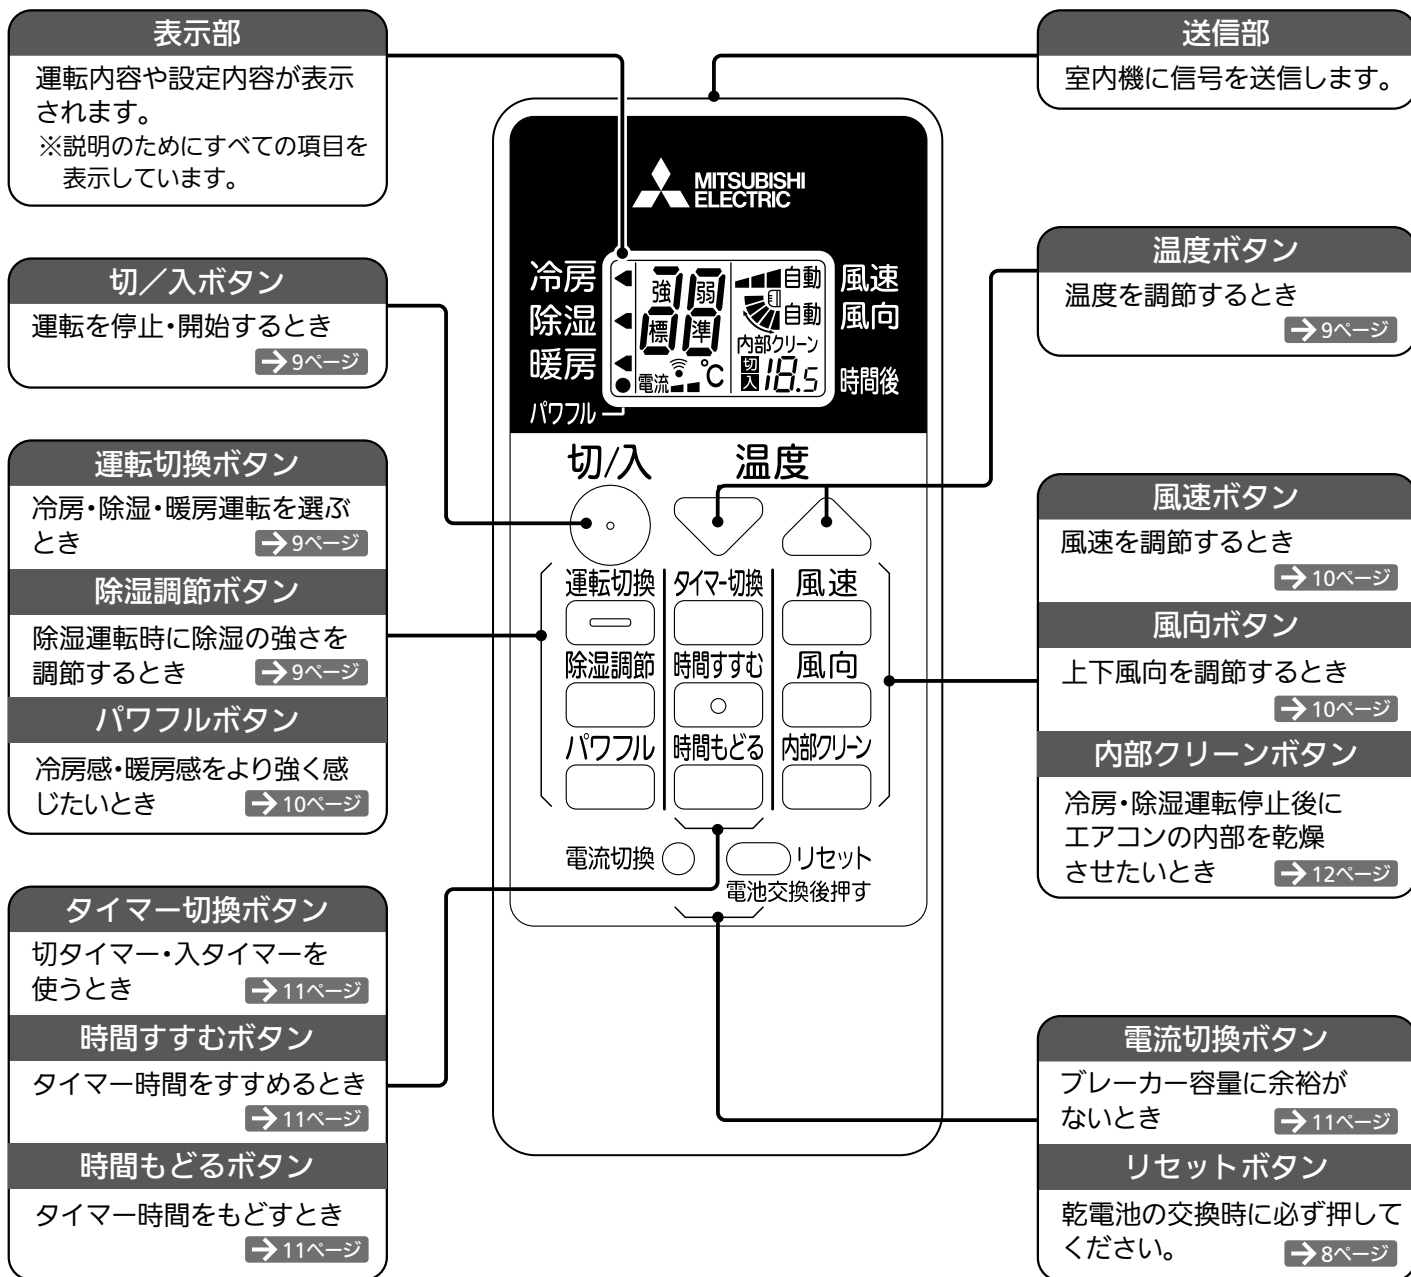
表示部

運転内容や設定内容が表示されます。
※説明のためにすべての項目を表示しています。

切／入ボタン

運転を停止・開始するとき
→9ページ

運転切換ボタン

冷房・除湿・暖房運転を選ぶとき
→9ページ

除湿調節ボタン

除湿運転時に除湿の強さを調節するとき
→9ページ

パワフルボタン

冷房感・暖房感をより強く感じたいとき
→10ページ

タイマー切換ボタン

切タイマー・入タイマーを使うとき
→11ページ

時間すすむボタン

タイマー時間をすすめるとき
→11ページ

時間もどるボタン

タイマー時間をもどすとき
→11ページ

MITSUBISHI ELECTRIC

冷房
除湿
暖房
パワフル
強 弱 標 準
電流 °C
自動 自動
内部クリーン
切 入 18.5
風速
風向
時間後

切/入
温度
運転切換
タイマー切換
風速
除湿調節
時間すすむ
風向
パワフル
時間もどる
内部クリーン
電流切換
リセット
電池交換後押す

送信部

室内機に信号を送信します。

温度ボタン

温度を調節するとき
→9ページ

風速ボタン

風速を調節するとき
→10ページ

風向ボタン

上下風向を調節するとき
→10ページ

内部クリーンボタン

冷房・除湿運転停止後にエアコンの内部を乾燥させたいとき
→12ページ

電流切換ボタン

ブレーカー容量に余裕がないとき
→11ページ

リセットボタン

乾電池の交換時に必ず押してください。
→8ページ